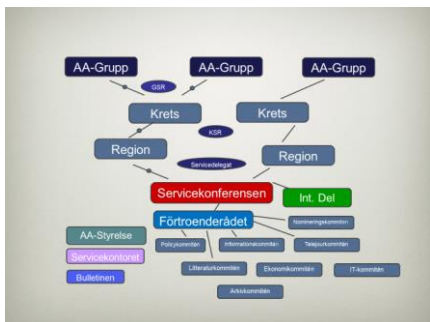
AA-Grupp

AA-Grupp

AA-Grupp

GSR

Krets

Krets

KSR

Region

Region

Servicedelegat

Servicekonferensen

Int. Del

Förtroenderådet

Nomineringskommittén

AA-Styrelse

Policykommittén

Informationskommittén

Telejourkommittén

Servicekontoret

Bulletinen

Litteraturkommittén

Ekonomikommittén

IT-kommittén

Arkivkommittén